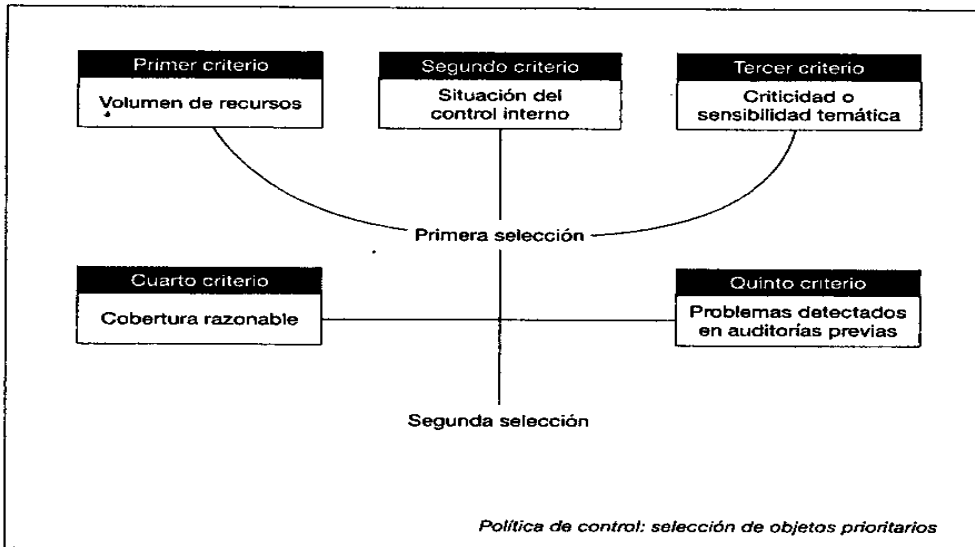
Primer criterio
Volumen de recursos

Segundo criterio
Situación del control interno

Tercer criterio
Criticidad o sensibilidad temática

Primera selección

Cuarto criterio
Cobertura razonable

Quinto criterio
Problemas detectados en auditorías previas

Segunda selección

Política de control: selección de objetos prioritarios